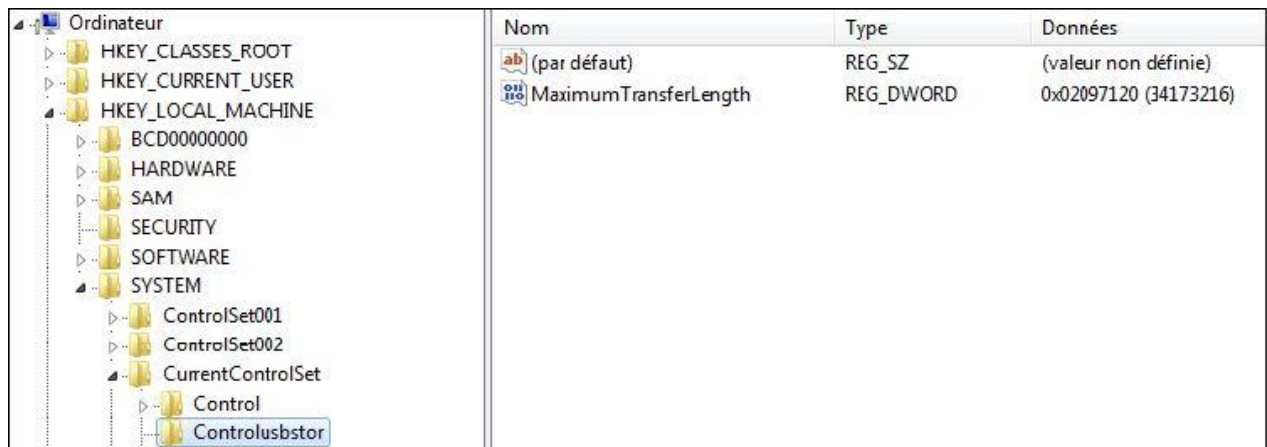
Ordinateur
HKEY_CLASSES_ROOT
HKEY_CURRENT_USER
HKEY_LOCAL_MACHINE
BCD00000000
HARDWARE
SAM
SECURITY
SOFTWARE
SYSTEM
ControlSet001
ControlSet002
CurrentControlSet
Control
Controlusbstor

| Nom | Type | Données |
|---|---|---|
| (par défaut) | REG_SZ | (valeur non définie) |
| MaximumTransferLength | REG_DWORD | 0x02097120 (34173216) |